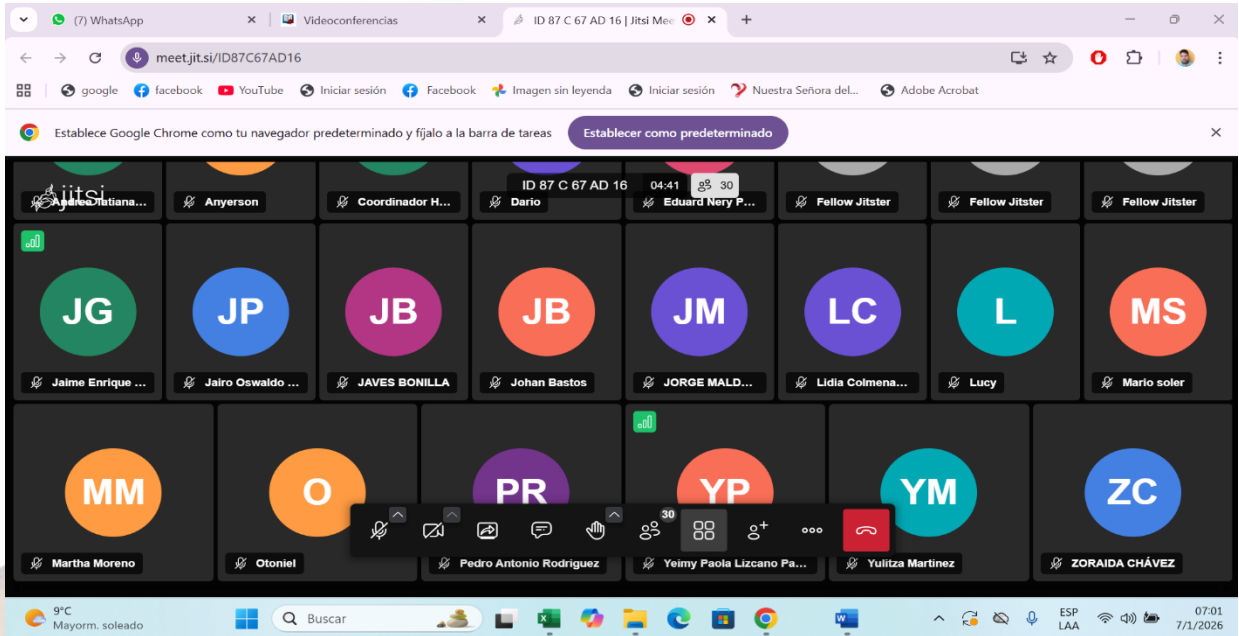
(7) WhatsApp
Videoconferencias
ID 87 C 67 AD 16 | Jitsi Mee
meet.jit.si/ID87C67AD16
google facebook YouTube Iniciar sesión Facebook Imagen sin leyenda Iniciar sesión Nuestra Señora del... Adobe Acrobat
Establece Google Chrome como tu navegador predeterminado y fíjalo a la barra de tareas
Establecer como predeterminado

jitsi
ID 87 C 67 AD 16 04:41 30
Andrea Tatiana... Anyerson Coordinador H... Dario Eduard Nery P... Fellow Jitster Fellow Jitster Fellow Jitster

JG
Jaime Enrique ...
JP
Jairo Oswaldo ...
JB
JAVES BONILLA
JB
Johan Bastos
JM
JORGE MALD...
LC
Lidia Colmena...
L
Lucy
MS
Mario soler

MM
Martha Moreno
O
Otoniel
PR
Pedro Antonio Rodriguez
YP
Yeimy Paola Lizcano Pa...
YM
Yulitza Martinez
ZC
ZORAIDA CHÁVEZ

30

9°C
Mayorm. soleado
Buscar
ESP
LAA
07:01
7/1/2026